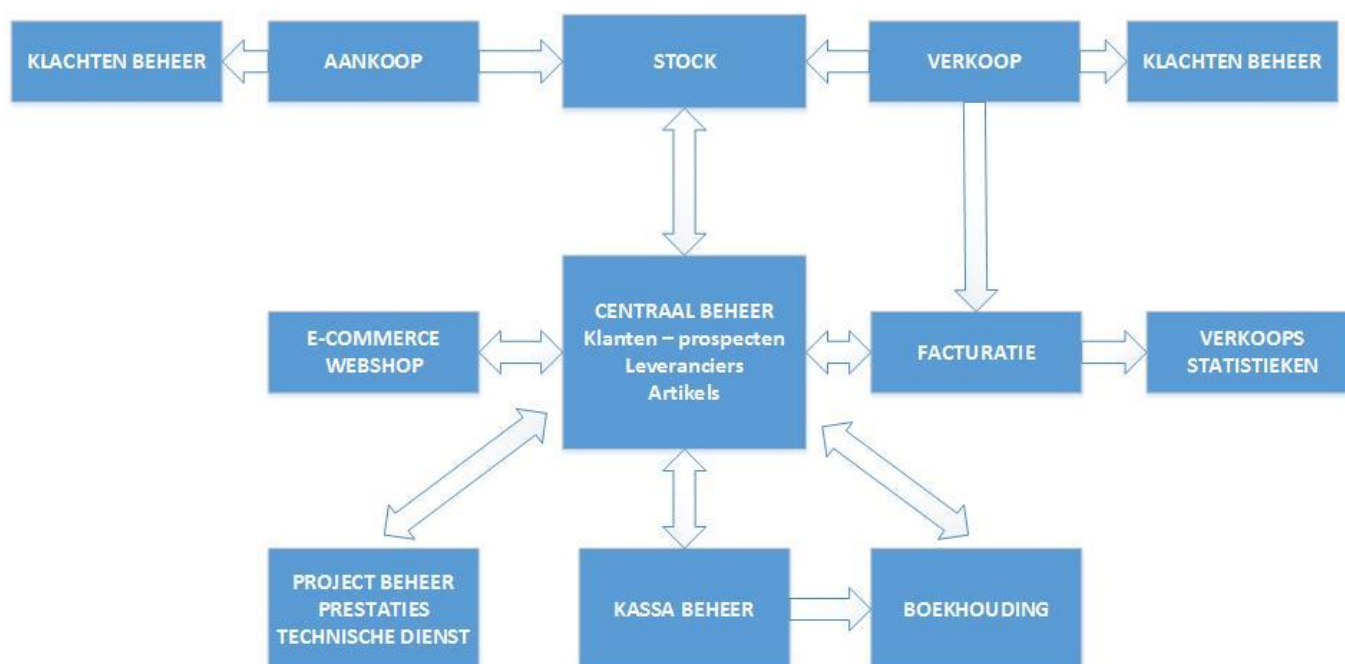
KLACHTEN BEHEER

AANKOOP

STOCK

VERKOOP

KLACHTEN BEHEER

E-COMMERCE WEBSHOP

CENTRAAL BEHEER
Klanten – prospecten
Leveranciers
Artikels

FACTURATIE

VERKOOPS STATISTIEKEN

PROJECT BEHEER
PRESTATIES
TECHNISCHE DIENST

KASSA BEHEER

BOEKHOUDING